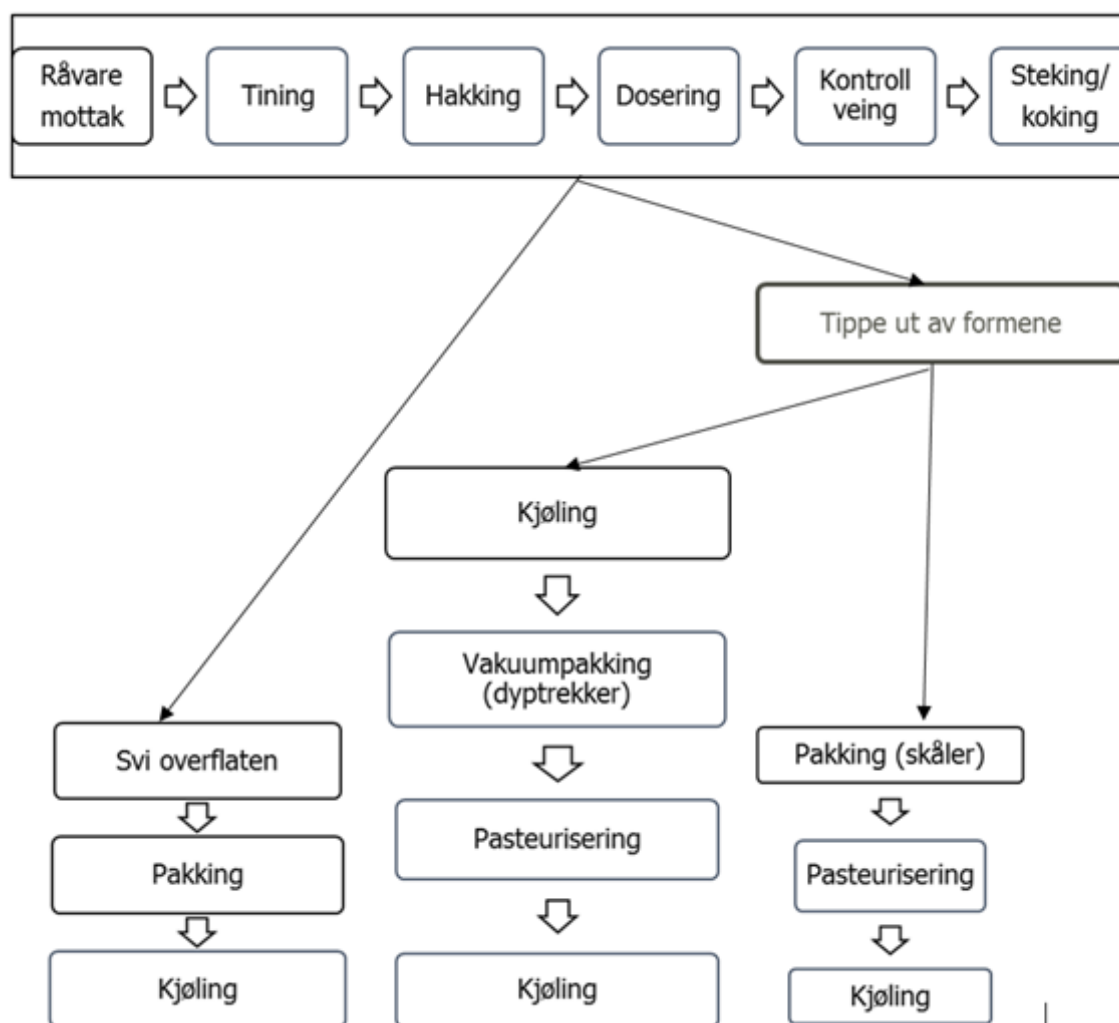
Råvare mottak

Tining

Hakking

Dosering

Kontroll veing

Steking/ koking

Tippe ut av formene

Kjøling

Vakuumpakking (dyptrekker)

Pasteurisering

Kjøling

Svi overflaten

Pakking

Kjøling

Pakking (skåler)

Pasteurisering

Kjøling